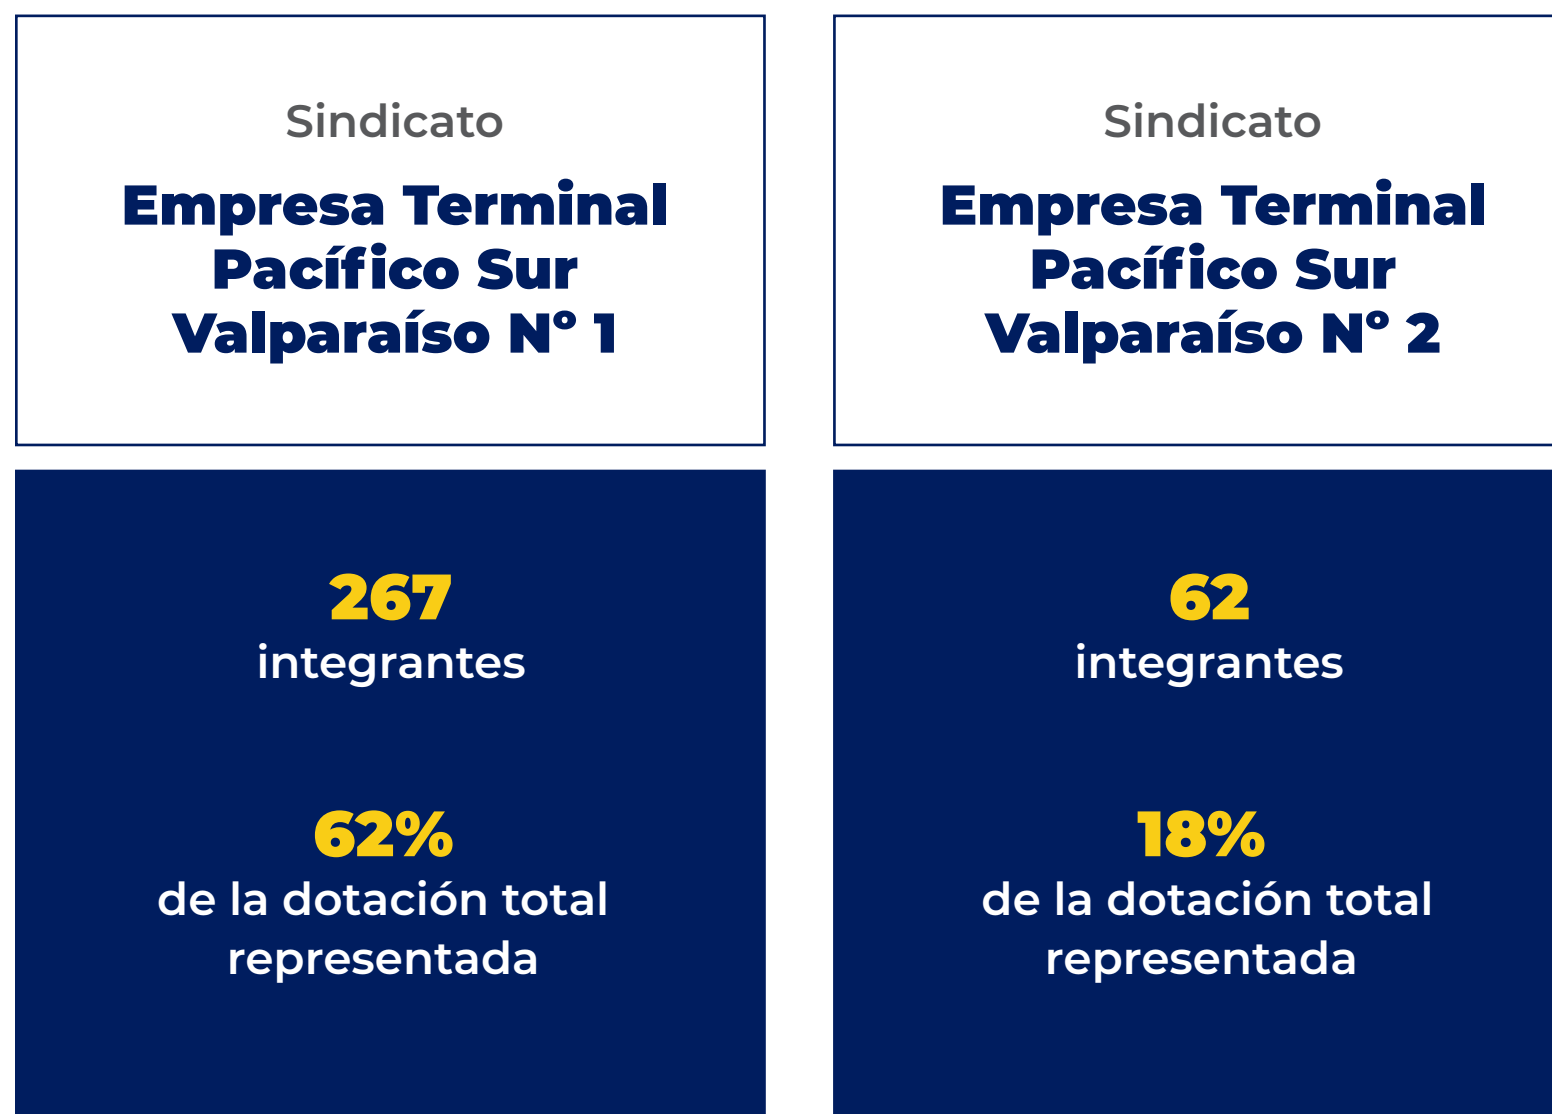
Sindicato

Empresa Terminal Pacífico Sur Valparaíso N° 1

267
integrantes

62%
de la dotación total representada

Sindicato

Empresa Terminal Pacífico Sur Valparaíso N° 2

62
integrantes

18%
de la dotación total representada